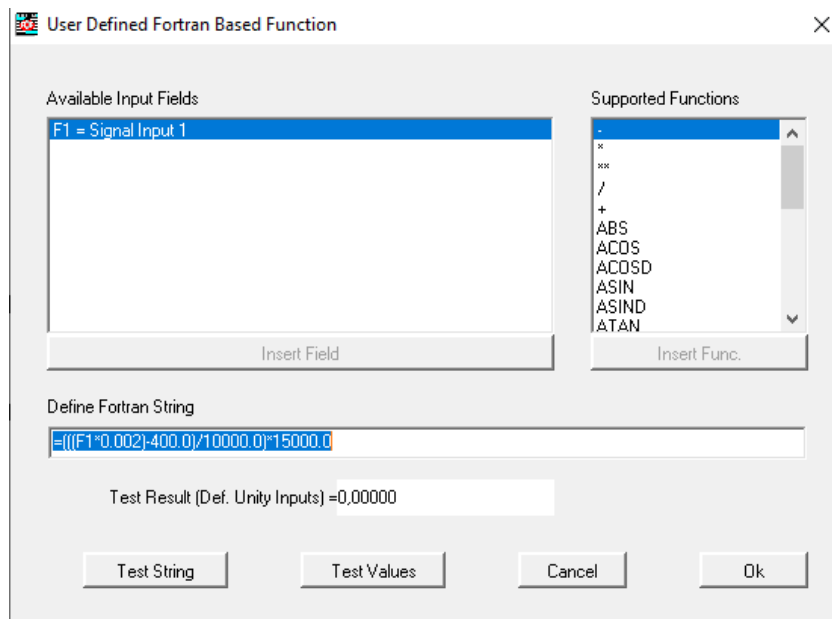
User Defined Fortran Based Function

Available Input Fields

F1 = Signal Input 1

Insert Field

Supported Functions

-
*
**
/
+
ABS
ACOS
ACOSD
ASIN
ASIND
ATAN

Insert Func.

Define Fortran String

=(((F1*0.002)-400.0)/10000.0)*15000.0

Test Result (Def. Unity Inputs) =0,00000

Test String

Test Values

Cancel

Ok